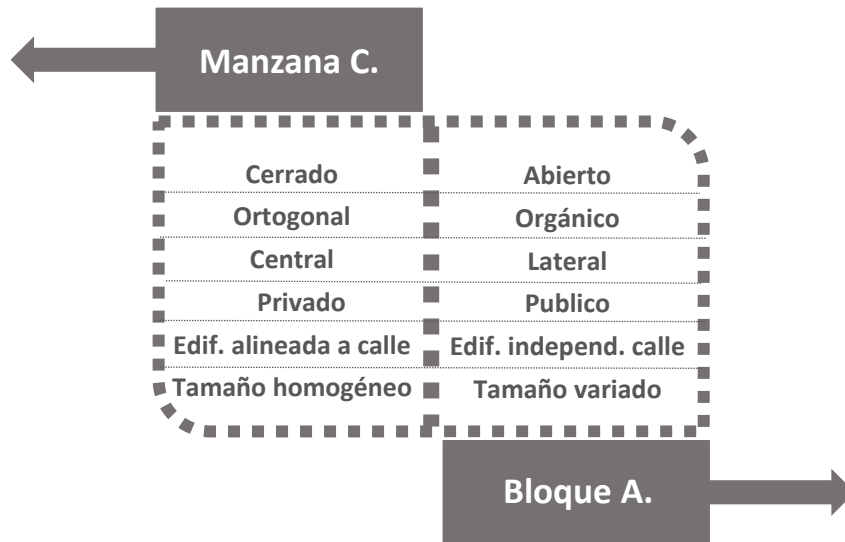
Manzana C.

| | |
|---|---|
| Cerrado | Abierto |
| Ortogonal | Orgánico |
| Central | Lateral |
| Privado | Publico |
| Edif. alineada a calle | Edif. independ. calle |
| Tamaño homogéneo | Tamaño variado |

Bloque A.